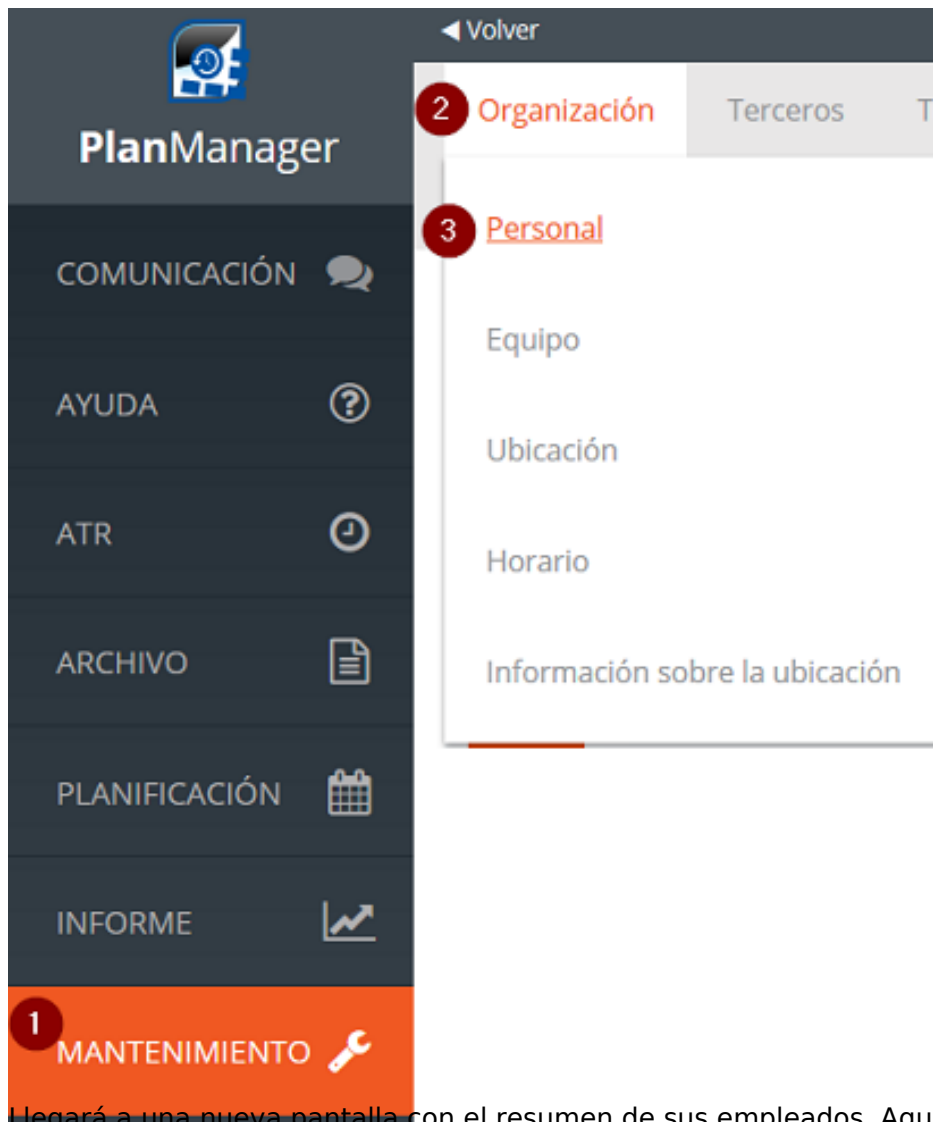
PlanManager

◀ Volver

2 Organización

Terceros

T

3 Personal

Equipo

Ubicación

Horario

Información sobre la ubicación

COMUNICACIÓN

AYUDA

ATR

ARCHIVO

PLANIFICACIÓN

INFORME

1

MANTENIMIENTO

Llegará a una nueva pantalla con el resumen de sus empleados. Aqu